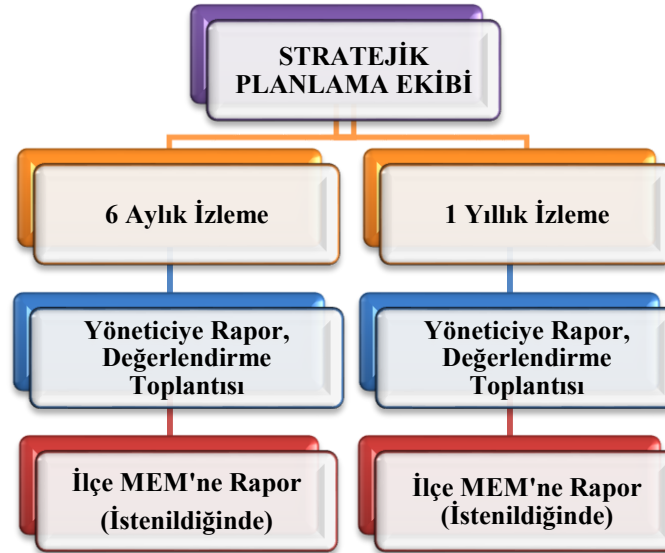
STRATEJİK PLANLAMA EKİBİ

6 Aylık İzleme

Yöneticiye Rapor, Değerlendirme Toplantısı

İlçe MEM'ne Rapor (İstenildiğinde)

1 Yıllık İzleme

Yöneticiye Rapor, Değerlendirme Toplantısı

İlçe MEM'ne Rapor (İstenildiğinde)